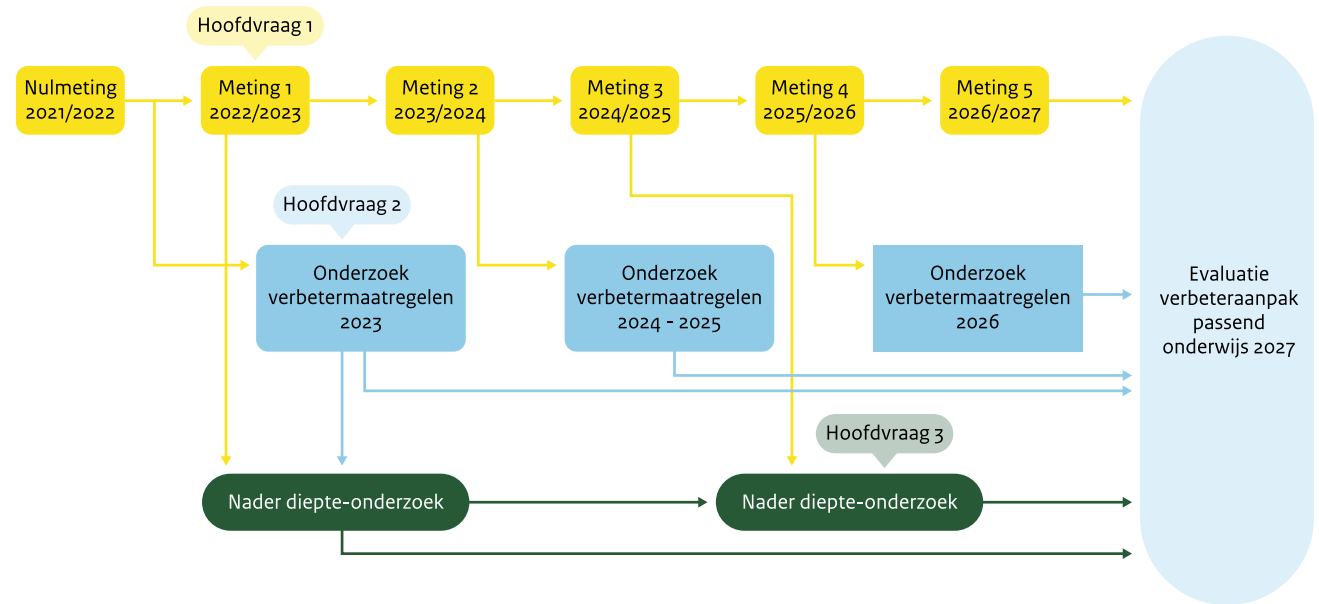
Hoofdvraag 1

Nulmeting 2021/2022

Meting 1 2022/2023

Meting 2 2023/2024

Meting 3 2024/2025

Meting 4 2025/2026

Meting 5 2026/2027

Hoofdvraag 2

Onderzoek verbetermaatregelen 2023

Onderzoek verbetermaatregelen 2024 - 2025

Onderzoek verbetermaatregelen 2026

Evaluatie verbeteraanpak passend onderwijs 2027

Hoofdvraag 3

Nader diepte-onderzoek

Nader diepte-onderzoek